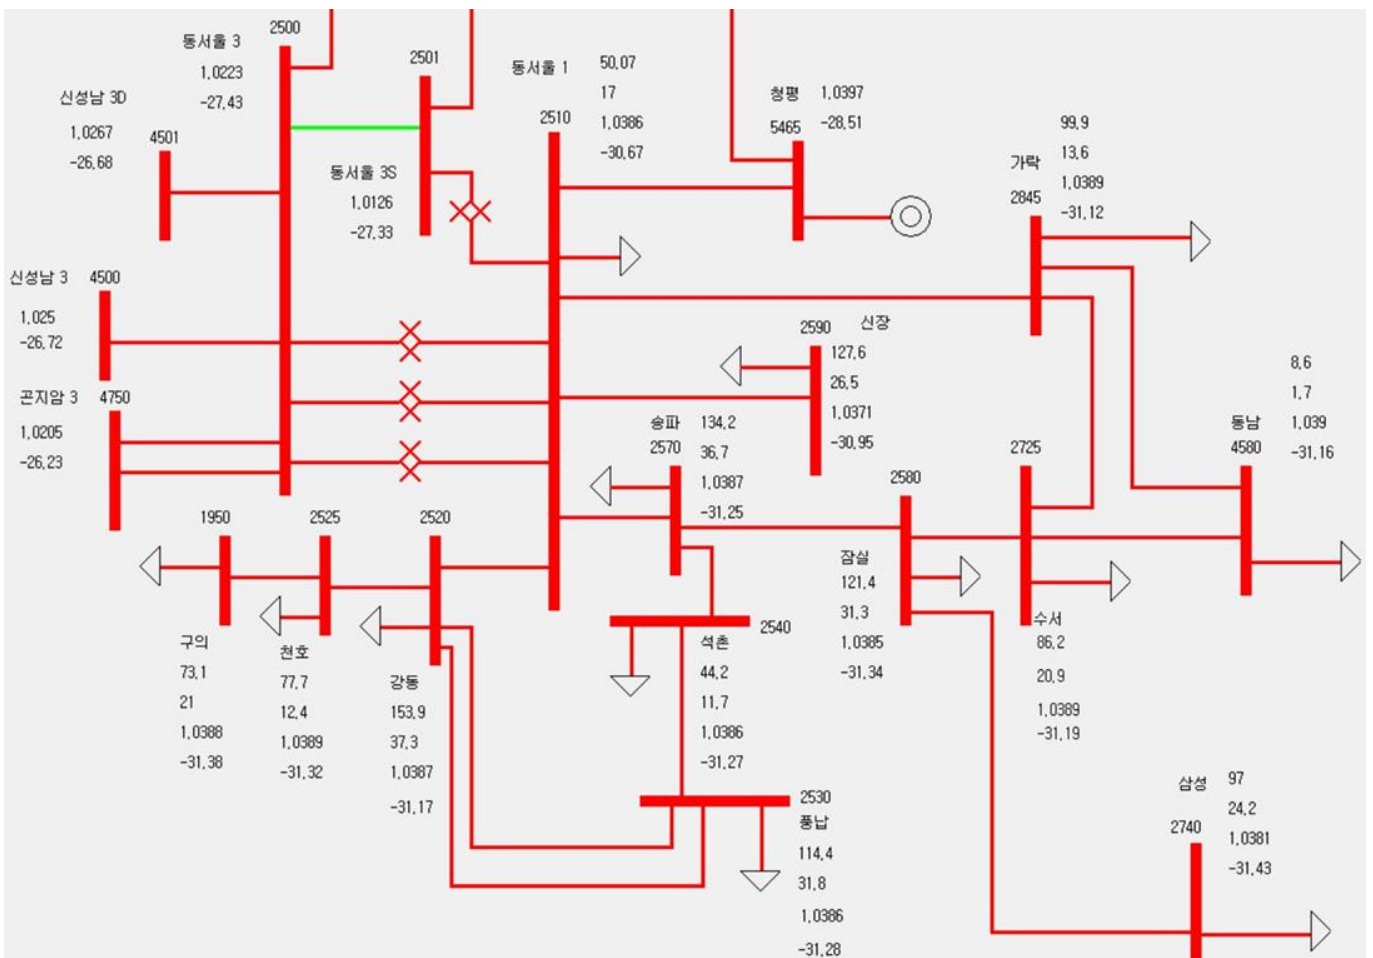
동서울 3
2500
1,0223
-27,43
2501
동서울 1
50,07
17
1,0386
-30,67
2510
신성남 3D
1,0267
-26,68
4501
동서울 3S
1,0126
-27,33
청평
5465
1,0397
-28,51
가락
2845
99,9
13,6
1,0389
-31,12
신성남 3
4500
1,025
-26,72
2590
신장
127,6
26,5
1,0371
-30,95
곤지암 3
4750
1,0205
-26,23
송파
2570
134,2
36,7
1,0387
-31,25
2725
2580
동남
4580
8,6
1,7
1,039
-31,16
1950
2525
2520
잠실
121,4
31,3
1,0385
-31,34
2540
석촌
44,2
11,7
1,0386
-31,27
수서
86,2
20,9
1,0389
-31,19
구의
73,1
21
1,0388
-31,38
천호
77,7
12,4
1,0389
-31,32
강동
153,9
37,3
1,0387
-31,17
2530
풍납
114,4
31,8
1,0386
-31,28
삼성
2740
97
24,2
1,0381
-31,43